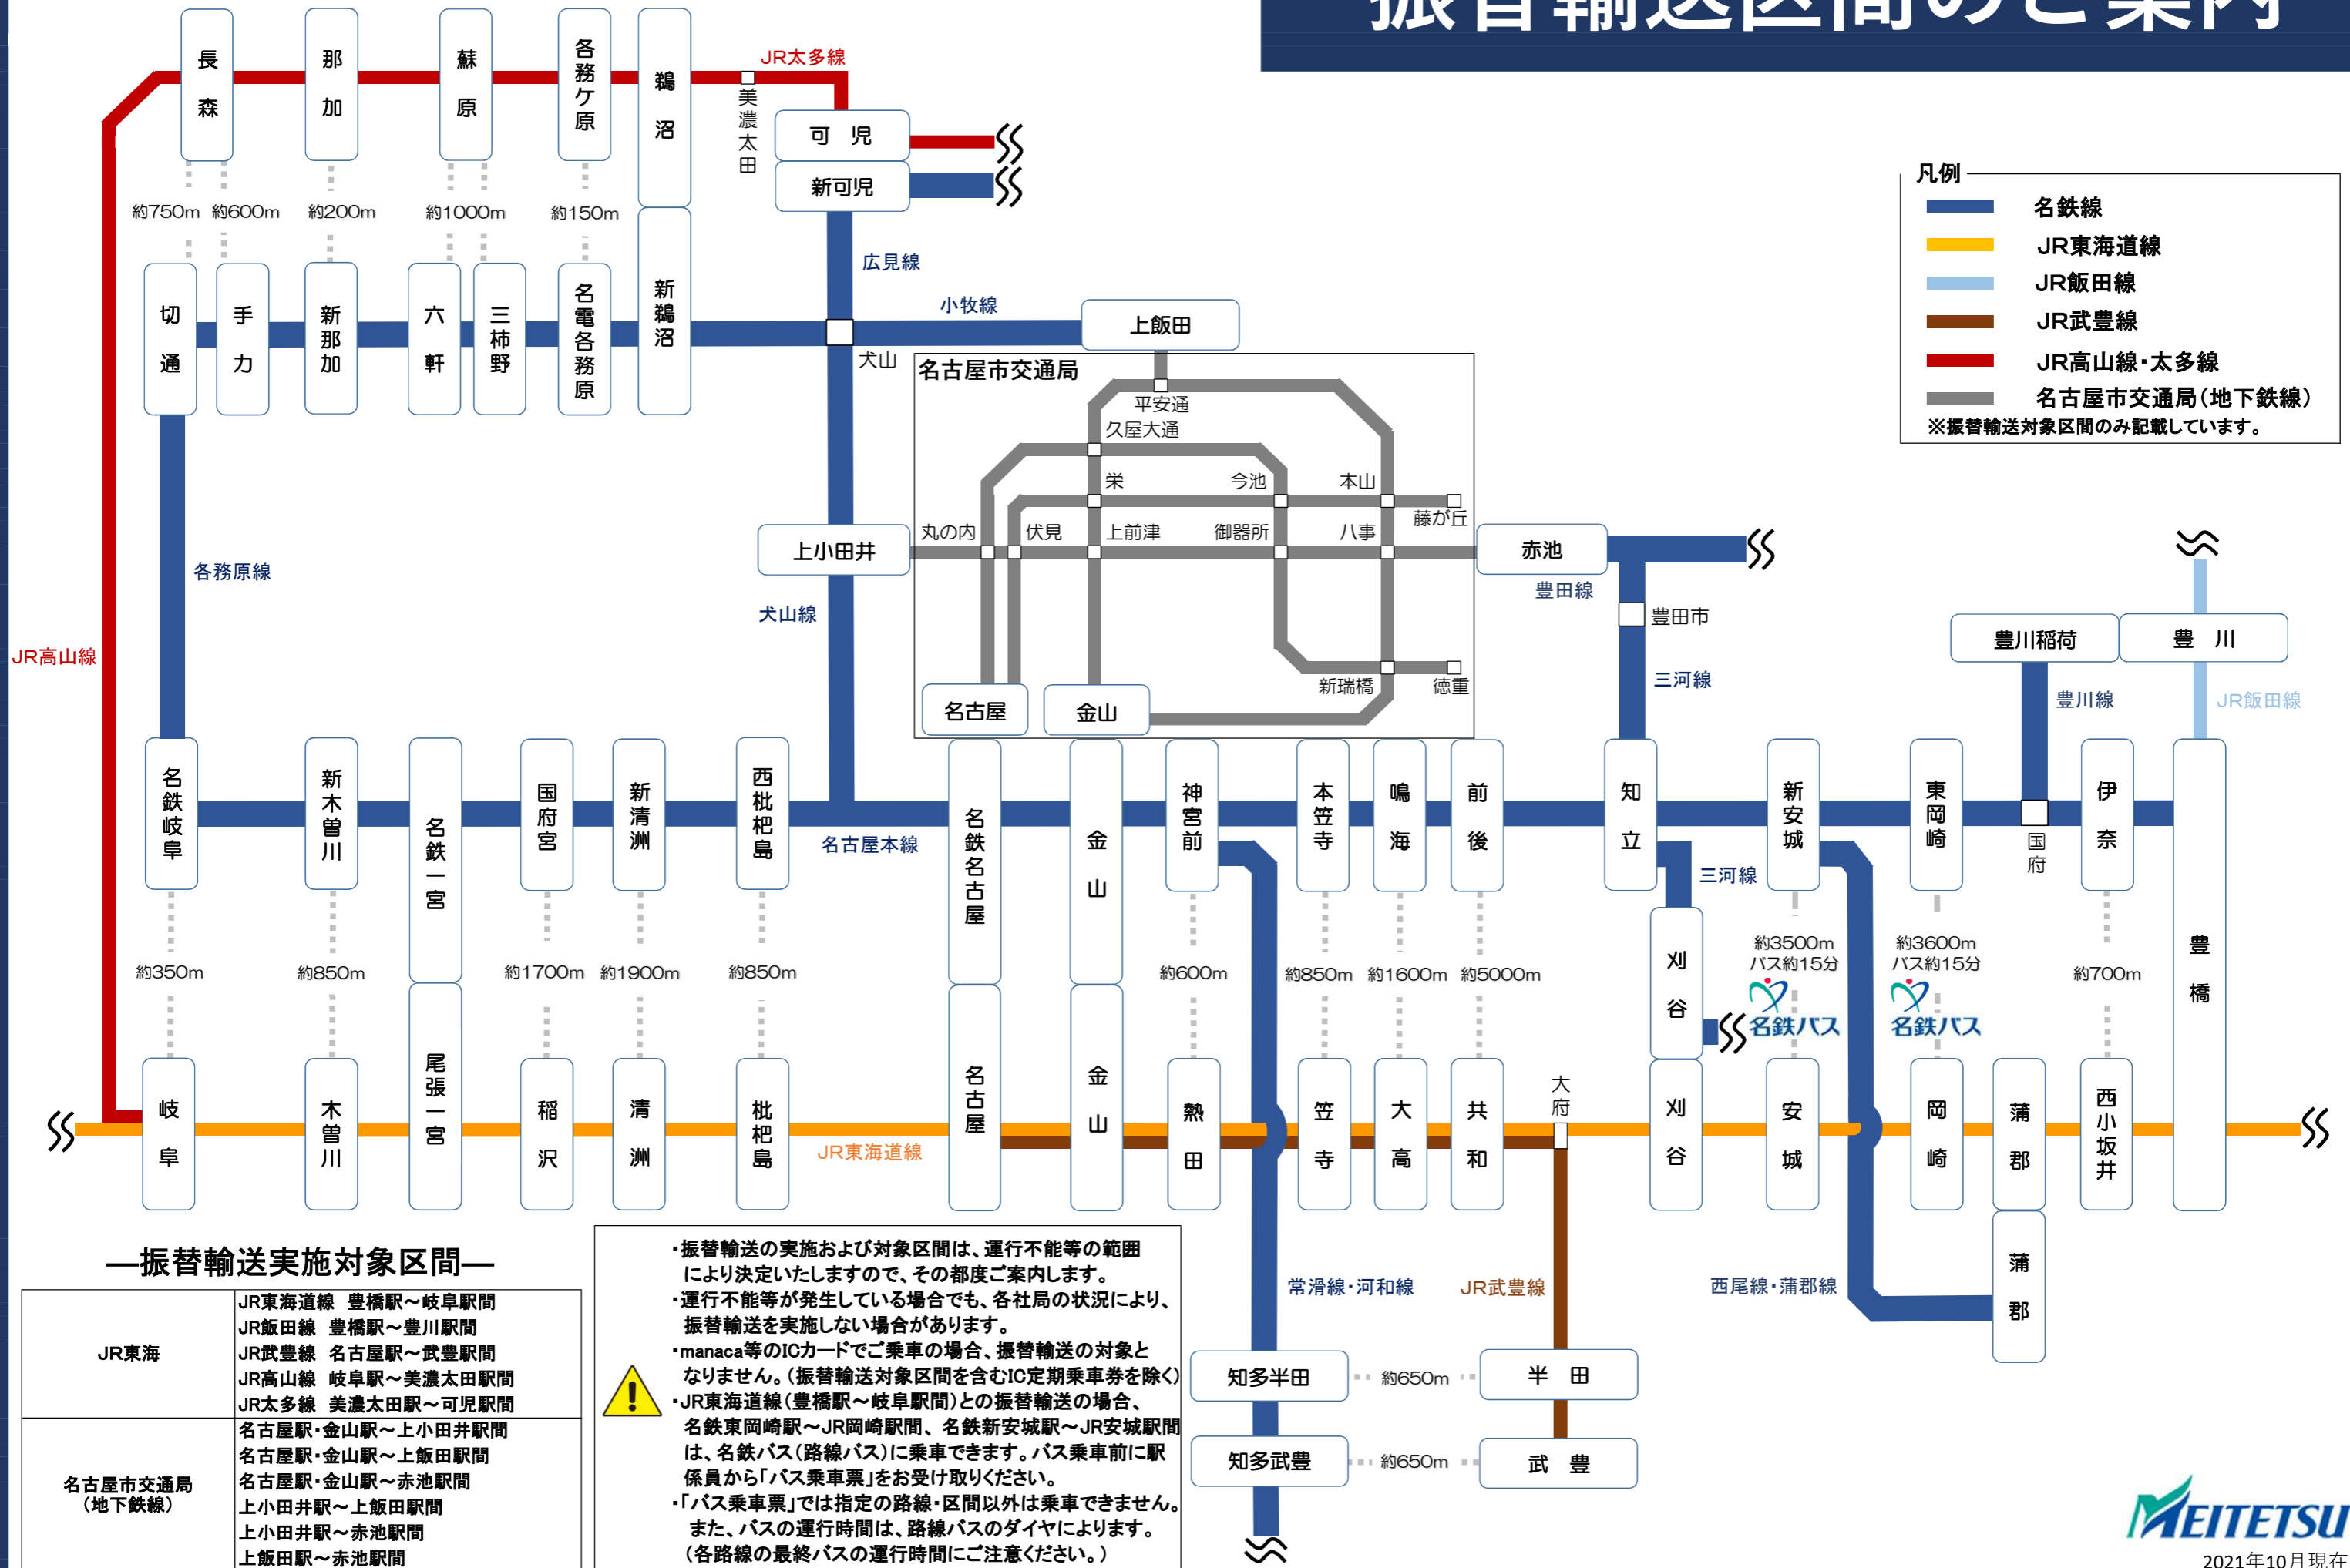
振替輸送区間のご案内

JR太多線
長森
那加
蘇原
各務ケ原
鵜沼
美濃太田
可児
新可児
約750m 約600m 約200m 約1000m 約150m
切通
手力
新那加
六軒
三柿野
名電各務原
新鵜沼
広見線
小牧線
上飯田
犬山
名古屋市交通局
平安通
久屋大通
栄
今池
本山
藤が丘
丸の内
伏見
上前津
御器所
八事
上小田井
赤池
豊田線
豊田市
三河線
各務原線
犬山線
JR高山線
新瑞橋
徳重
名古屋
金山
豊川稲荷
豊川
豊川線
JR飯田線
名鉄岐阜
新木曽川
名鉄一宮
国府宮
新清洲
西枇杷島
名古屋本線
名鉄名古屋
金山
神宮前
本笠寺
鳴海
前後
知立
新安城
東岡崎
国府
伊奈
豊橋
三河線
約350m 約850m 約1700m 約1900m 約850m 約600m 約850m 約1600m 約5000m
刈谷
約3500m バス約15分
約3600m バス約15分
名鉄バス
名鉄バス
約700m
岐阜
木曽川
尾張一宮
稲沢
清洲
枇杷島
JR東海道線
名古屋
金山
熱田
笠寺
大高
共和
大府
刈谷
安城
岡崎
蒲郡
西小坂井
常滑線・河和線
JR武豊線
西尾線・蒲郡線
蒲郡
知多半田
約650m
半田
知多武豊
約650m
武豊

凡例
名鉄線
JR東海道線
JR飯田線
JR武豊線
JR高山線・太多線
名古屋市交通局（地下鉄線）
※振替輸送対象区間のみ記載しています。

—振替輸送実施対象区間—

| JR東海 | JR東海道線 豊橋駅～岐阜駅間<br>JR飯田線 豊橋駅～豊川駅間<br>JR武豊線 名古屋駅～武豊駅間<br>JR高山線 岐阜駅～美濃太田駅間<br>JR太多線 美濃太田駅～可児駅間 |
|---|---|
| 名古屋市交通局（地下鉄線） | 名古屋駅・金山駅～上小田井駅間<br>名古屋駅・金山駅～上飯田駅間<br>名古屋駅・金山駅～赤池駅間<br>上小田井駅～上飯田駅間<br>上小田井駅～赤池駅間<br>上飯田駅～赤池駅間 |

・振替輸送の実施および対象区間は、運行不能等の範囲により決定いたしますので、その都度ご案内します。
・運行不能等が発生している場合でも、各社局の状況により、振替輸送を実施しない場合があります。
・manaca等のICカードでご乗車の場合、振替輸送の対象となりません。（振替輸送対象区間を含むIC定期乗車券を除く）
・JR東海道線（豊橋駅～岐阜駅間）との振替輸送の場合、名鉄東岡崎駅～JR岡崎駅間、名鉄新安城駅～JR安城駅間は、名鉄バス（路線バス）に乗車できます。バス乗車前に駅係員から「バス乗車票」をお受け取りください。
・「バス乗車票」では指定の路線・区間以外は乗車できません。また、バスの運行時間は、路線バスのダイヤによります。（各路線の最終バスの運行時間にご注意ください。）

MEITETSU
2021年10月現在